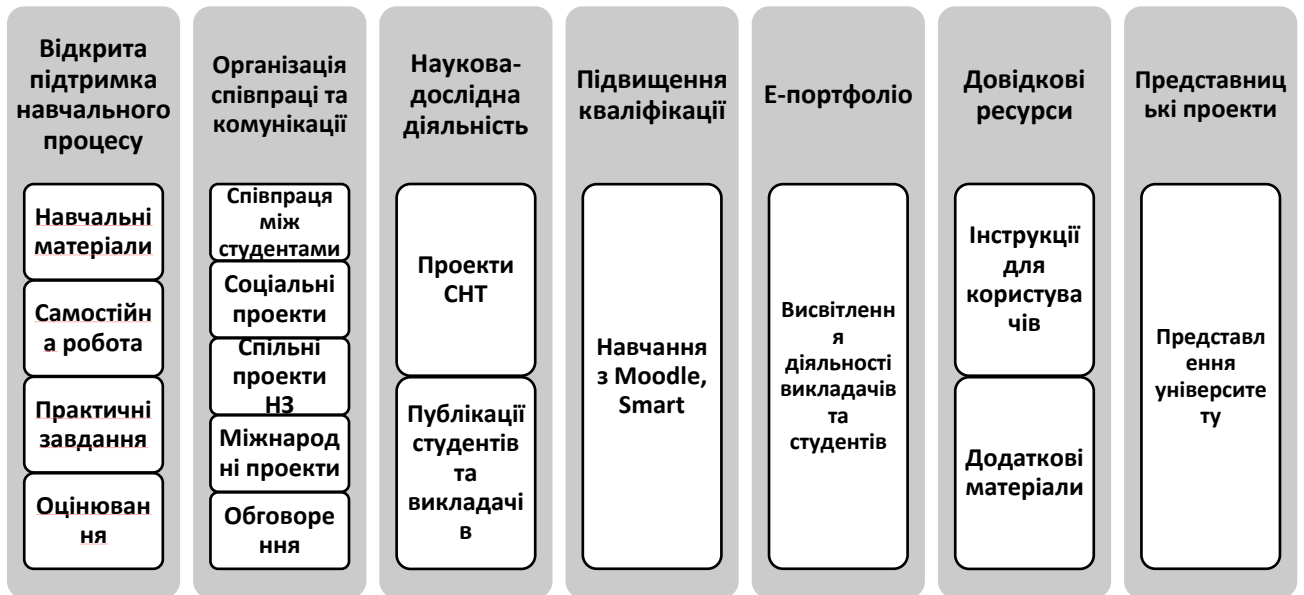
Відкрита підтримка навчального процесу

Навчальні матеріали

Самостійна робота

Практичні завдання

Оцінювання

Організація співпраці та комунікації

Співпраця між студентами

Соціальні проекти

Спільні проекти НЗ

Міжнародні проекти

Обговорення

Науково-дослідна діяльність

Проекти СНТ

Публікації студентів та викладачів

Підвищення кваліфікації

Навчання з Moodle, Smart

Е-портфоліо

Висвітлення діяльності викладачів та студентів

Довідкові ресурси

Інструкції для користувачів

Додаткові матеріали

Представницькі проекти

Представлення університету